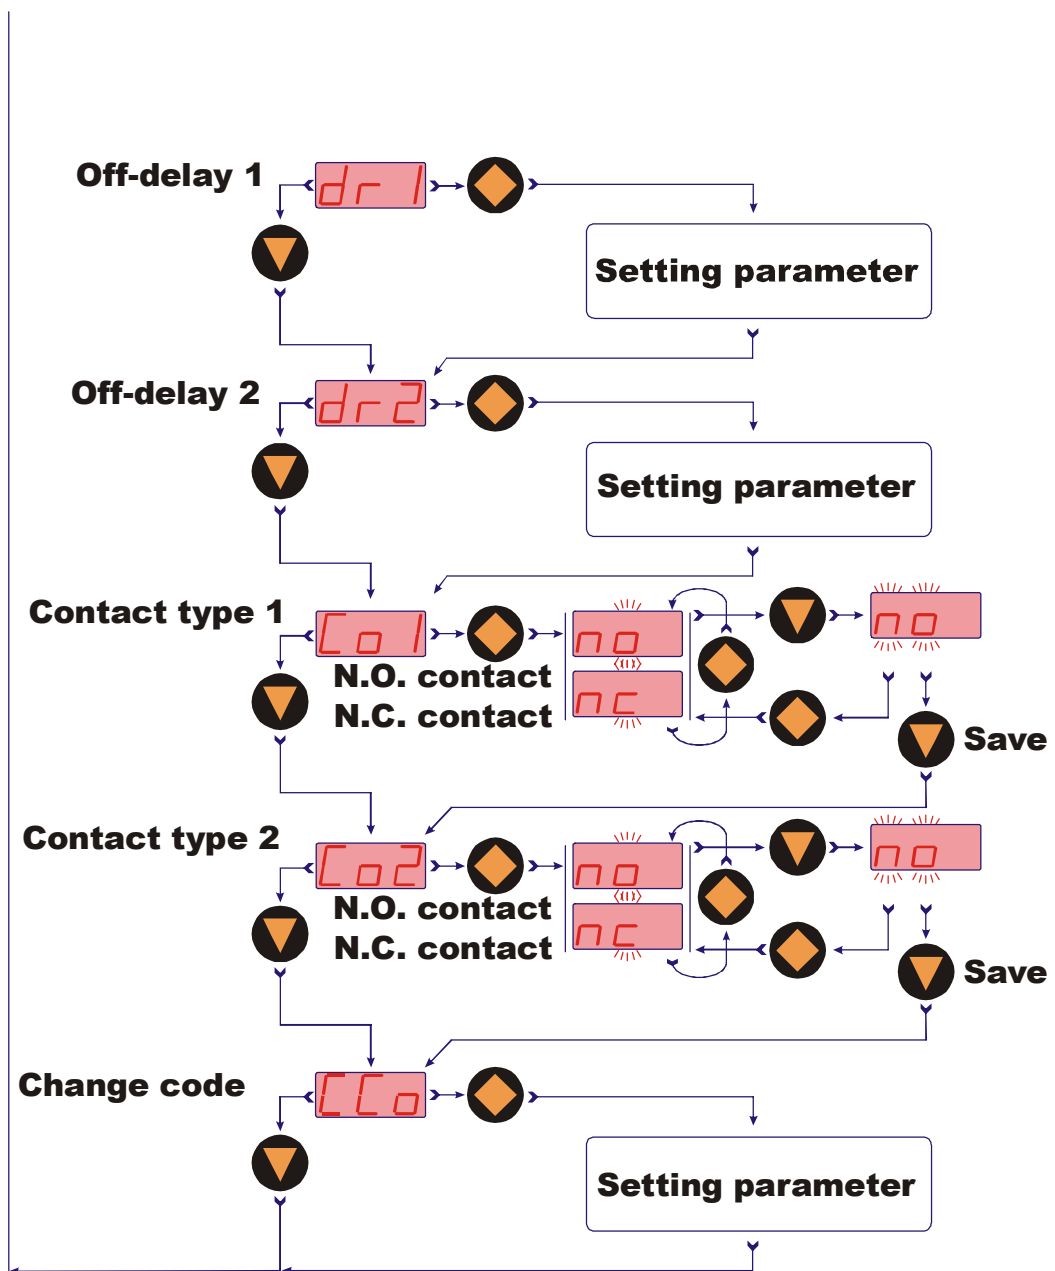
Off-delay 1

dr 1

Setting parameter

Off-delay 2

dr2

Setting parameter

Contact type 1

Co 1

N.O. contact

N.C. contact

no

nc

no

Save

Contact type 2

Co2

N.O. contact

N.C. contact

no

nc

no

Save

Change code

CCo

Setting parameter